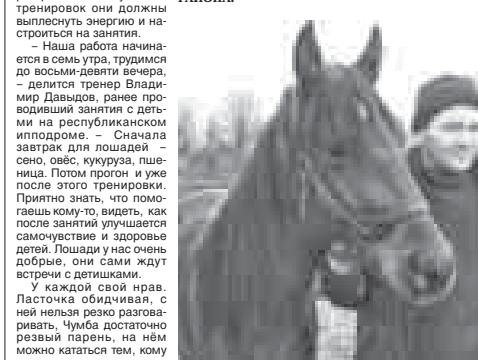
тренировок они должны выплеснуть энергию и настроиться на занятия.

– Наша работа начинается в семь утра, трудимся до восьми-девяти вечера, – делится тренер Владимир Давыдов, ранее проводивший занятия с детьми на республиканском ипподроме. – Сначала завтрак для лошадей – сено, овёс, кукуруза, пшеница. Потом прогон и уже после этого тренировки. Приятно знать, что помогаешь кому-то, видеть, как после занятий улучшается самочувствие и здоровье детей. Лошади у нас очень добрые, они сами ждут встречи с детишками.

У каждой свой нрав. Ласточка обидчивая, с ней нельзя резко разговаривать, Чумба достаточно резвый парень, на нём можно кататься тем, кому

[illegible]